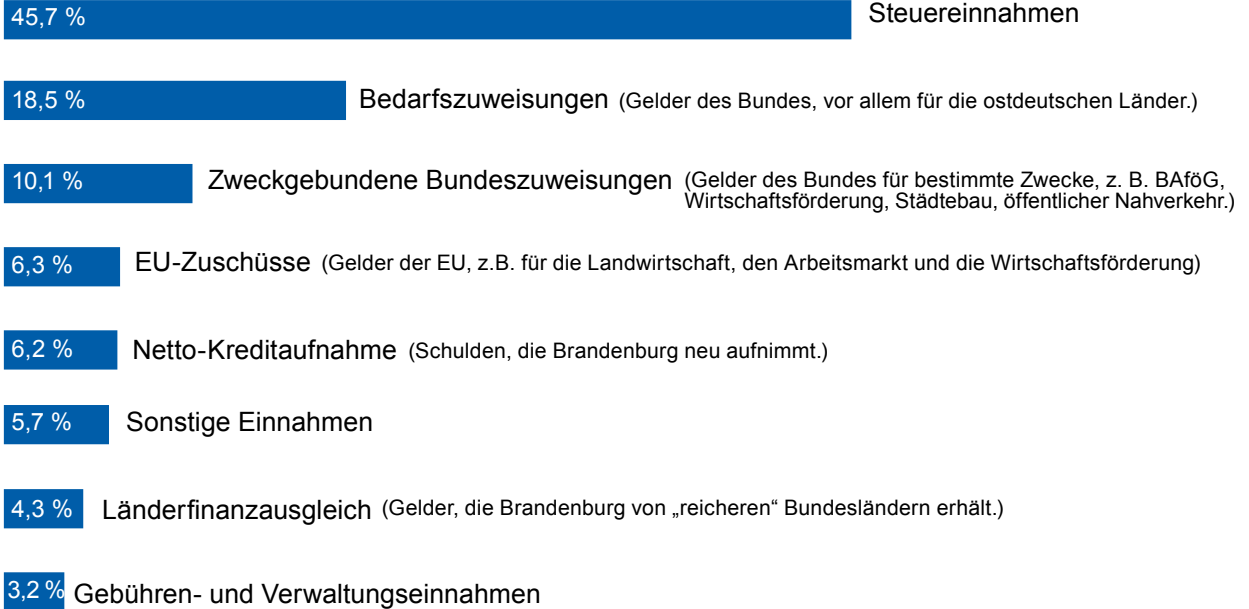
45,7 % Steuereinnahmen

18,5 % Bedarfszuweisungen (Gelder des Bundes, vor allem für die ostdeutschen Länder.)

10,1 % Zweckgebundene Bundeszuweisungen (Gelder des Bundes für bestimmte Zwecke, z. B. BAföG, Wirtschaftsförderung, Städtebau, öffentlicher Nahverkehr.)

6,3 % EU-Zuschüsse (Gelder der EU, z.B. für die Landwirtschaft, den Arbeitsmarkt und die Wirtschaftsförderung)

6,2 % Netto-Kreditaufnahme (Schulden, die Brandenburg neu aufnimmt.)

5,7 % Sonstige Einnahmen

4,3 % Länderfinanzausgleich (Gelder, die Brandenburg von „reicheren" Bundesländern erhält.)

3,2 % Gebühren- und Verwaltungseinnahmen